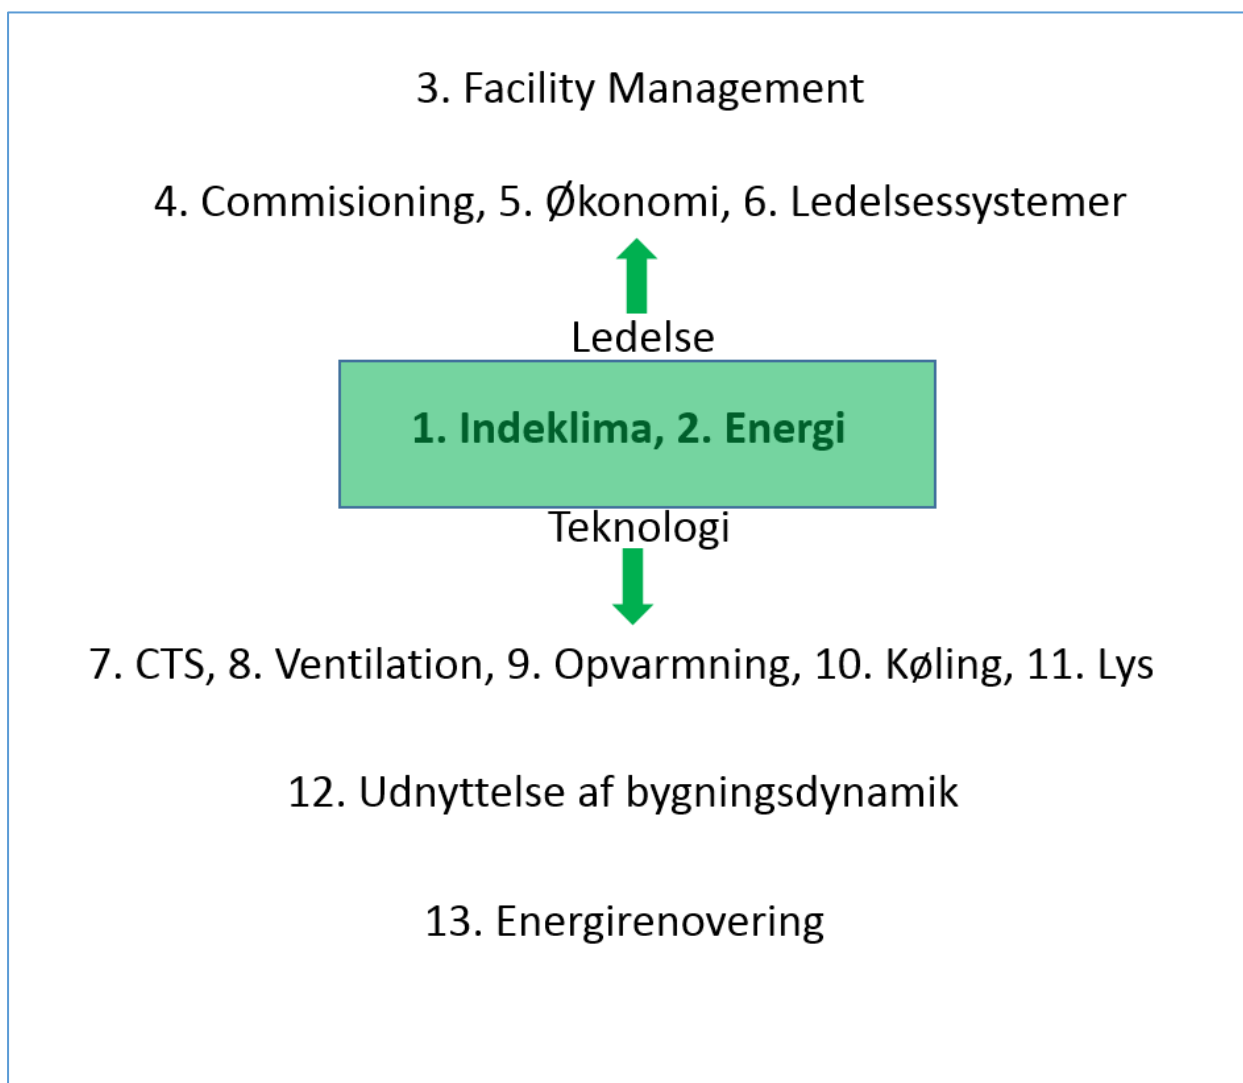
3. Facility Management

4. Commisioning, 5. Økonomi, 6. Ledelsessystemer

Ledelse

1. Indeklima, 2. Energi

Teknologi

7. CTS, 8. Ventilation, 9. Opvarmning, 10. Køling, 11. Lys

12. Udnyttelse af bygningsdynamik

13. Energirenovering